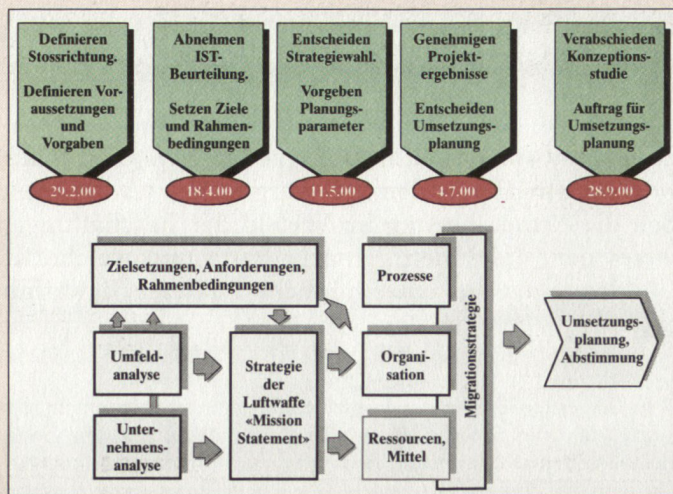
Definieren Stossrichtung.

Definieren Voraussetzungen und Vorgaben

29.2.00

Abnehmen IST-Beurteilung.

Setzen Ziele und Rahmenbedingungen

18.4.00

Entscheiden Strategiewahl.

Vorgeben Planungsparameter

11.5.00

Genehmigen Projektergebnisse

Entscheiden Umsetzungsplanung

4.7.00

Verabschieden Konzeptionsstudie

Auftrag für Umsetzungsplanung

28.9.00

Zielsetzungen, Anforderungen, Rahmenbedingungen

Umfeldanalyse

Unternehmensanalyse

Strategie der Luftwaffe «Mission Statement»

Prozesse

Organisation

Ressourcen, Mittel

Migrationsstrategie

Umsetzungsplanung, Abstimmung